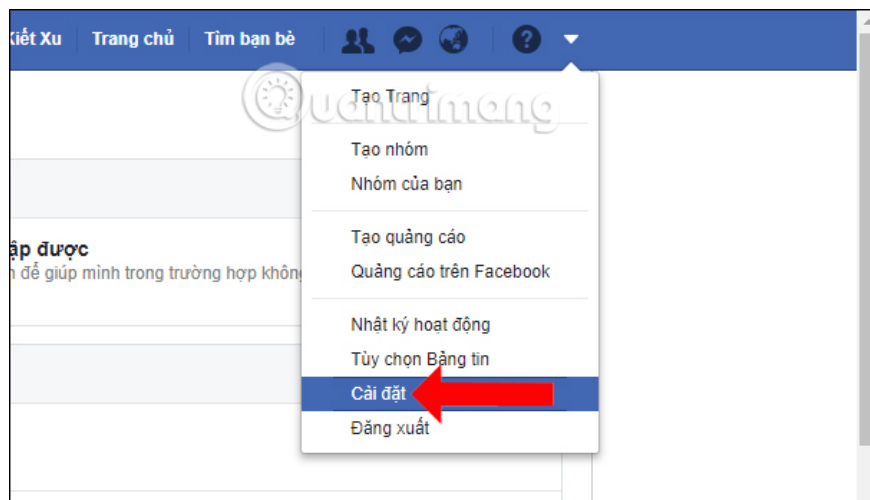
Kiết Xu Trang chủ Tìm bạn bè

Quantrimang

Tạo Trang

Tạo nhóm
Nhóm của bạn

Tạo quảng cáo
Quảng cáo trên Facebook

Nhật ký hoạt động
Tùy chọn Bảng tin
Cài đặt
Đăng xuất

ập được
n để giúp mình trong trường hợp không